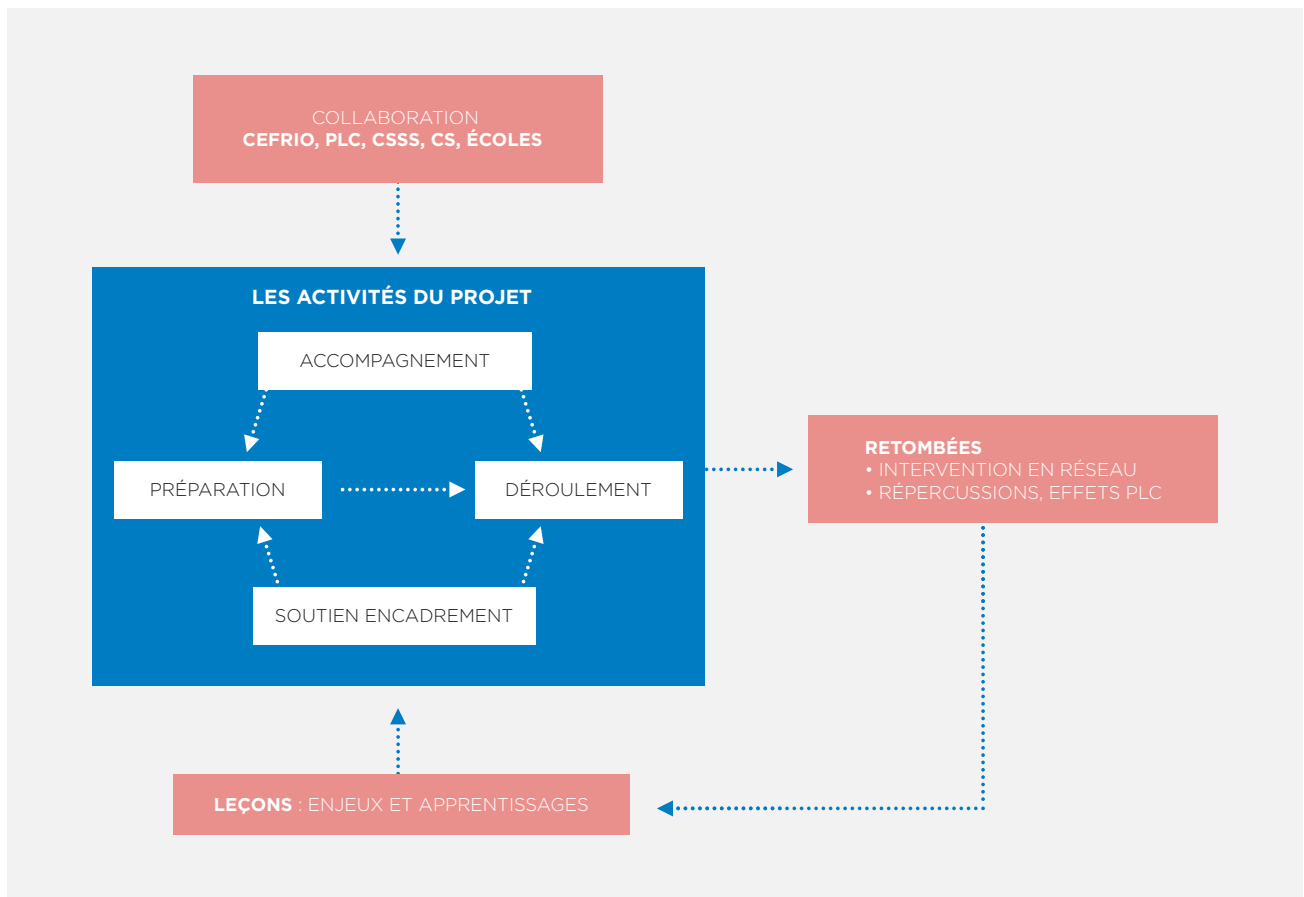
COLLABORATION
CEFRIO, PLC, CSSS, CS, ÉCOLES

LES ACTIVITÉS DU PROJET

ACCOMPAGNEMENT

PRÉPARATION

DÉROULEMENT

SOUTIEN ENCADREMENT

RETOMBÉES
• INTERVENTION EN RÉSEAU
• RÉPERCUSSIONS, EFFETS PLC

LEÇONS : ENJEUX ET APPRENTISSAGES